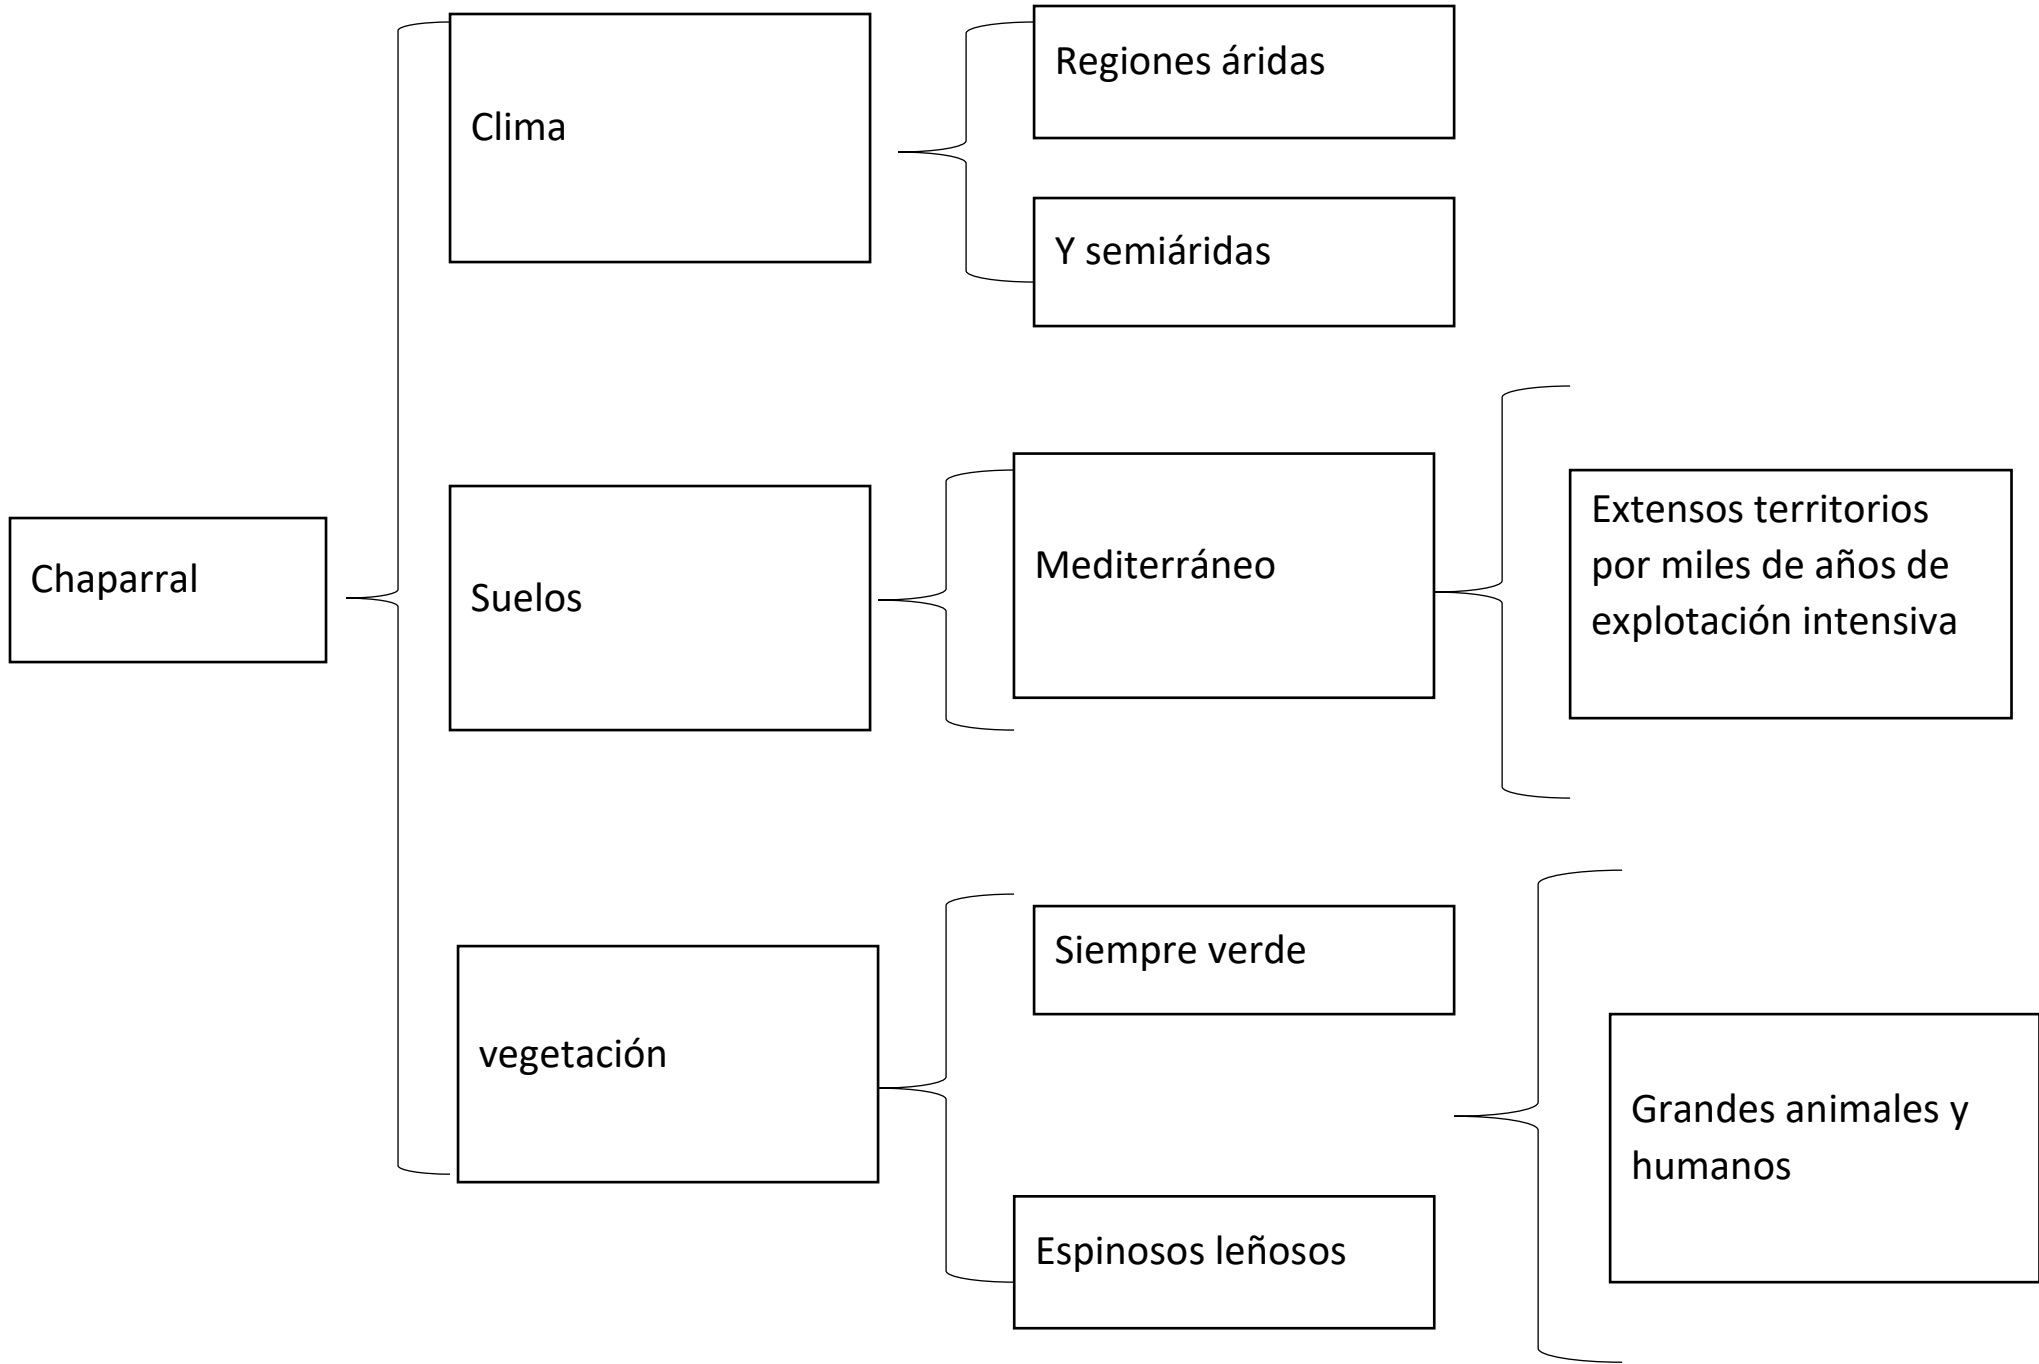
Chaparral

Clima

Regiones áridas

Y semiáridas

Suelos

Mediterráneo

Extensos territorios por miles de años de explotación intensiva

vegetación

Siempre verde

Espinosos leñosos

Grandes animales y humanos